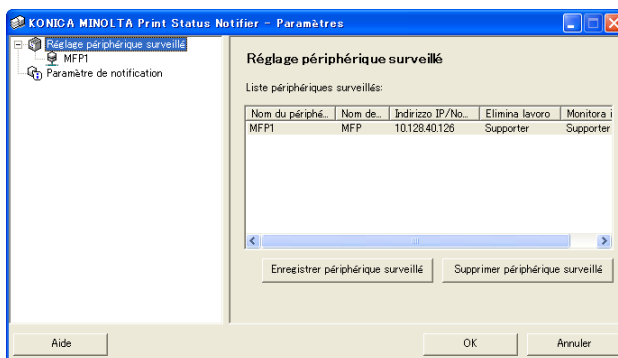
KONICA MINOLTA Print Status Notifier - Paramètres

Réglage périphérique surveillé
MFP1
Paramètre de notification

Réglage périphérique surveillé

Liste périphériques surveillés:

| Nom du périphé... | Nom de... | Indirizzo IP/No... | Elimina lavoro | Monitora i |
|---|---|---|---|---|
| MFP1 | MFP | 10.128.40.126 | Supporter | Supporter |

Enregistrer périphérique surveillé

Supprimer périphérique surveillé

Aide

OK

Annuler